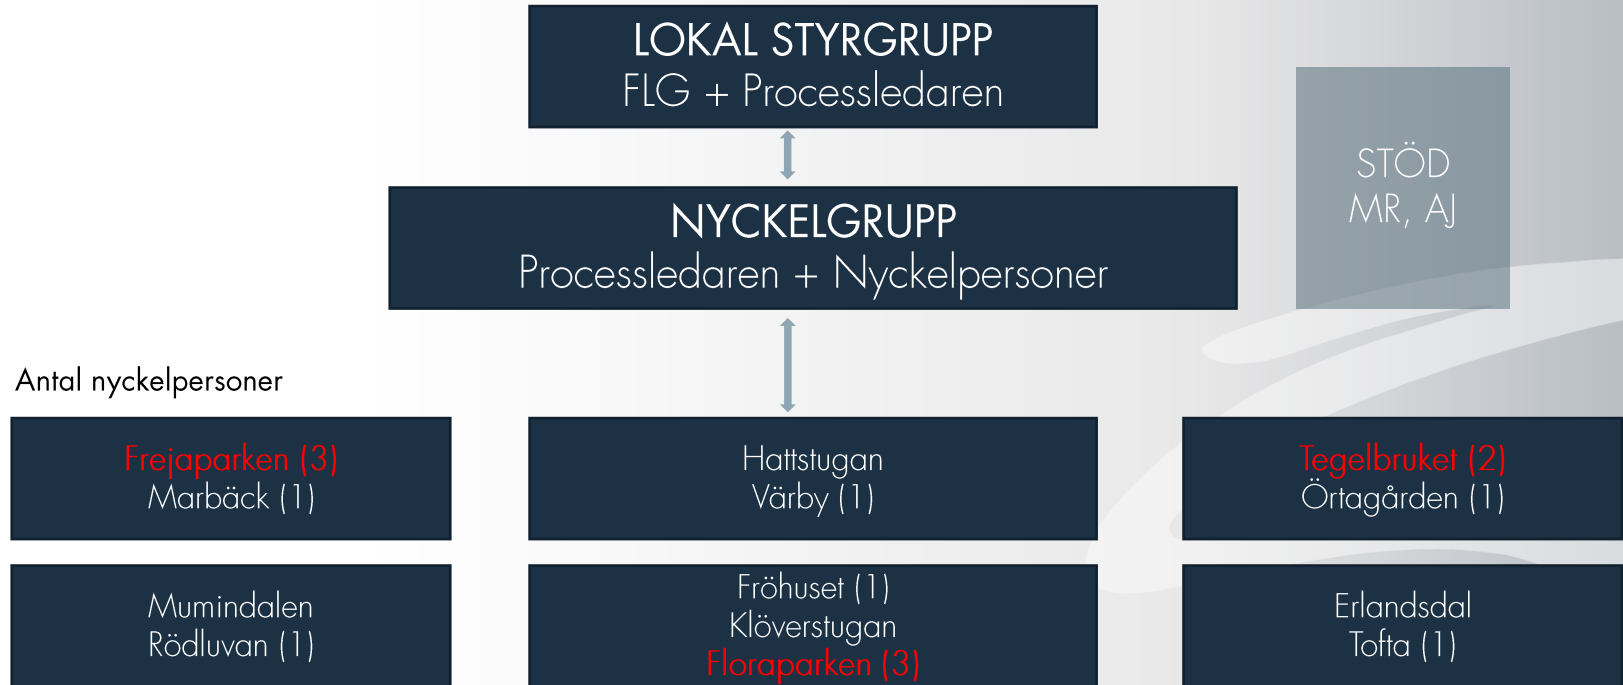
LOKAL STYRGRUPP
FLG + Processledaren

STÖD
MR, AJ

NYCKELGRUPP
Processledaren + Nyckelpersoner

Antal nyckelpersoner

Frejaparken (3)
Marbäck (1)

Hattstugan
Värby (1)

Tegelbruket (2)
Örtagården (1)

Mumindalen
Rödluvan (1)

Fröhuset (1)
Klöverstugan
Floraparken (3)

Erlandsdal
Tofta (1)